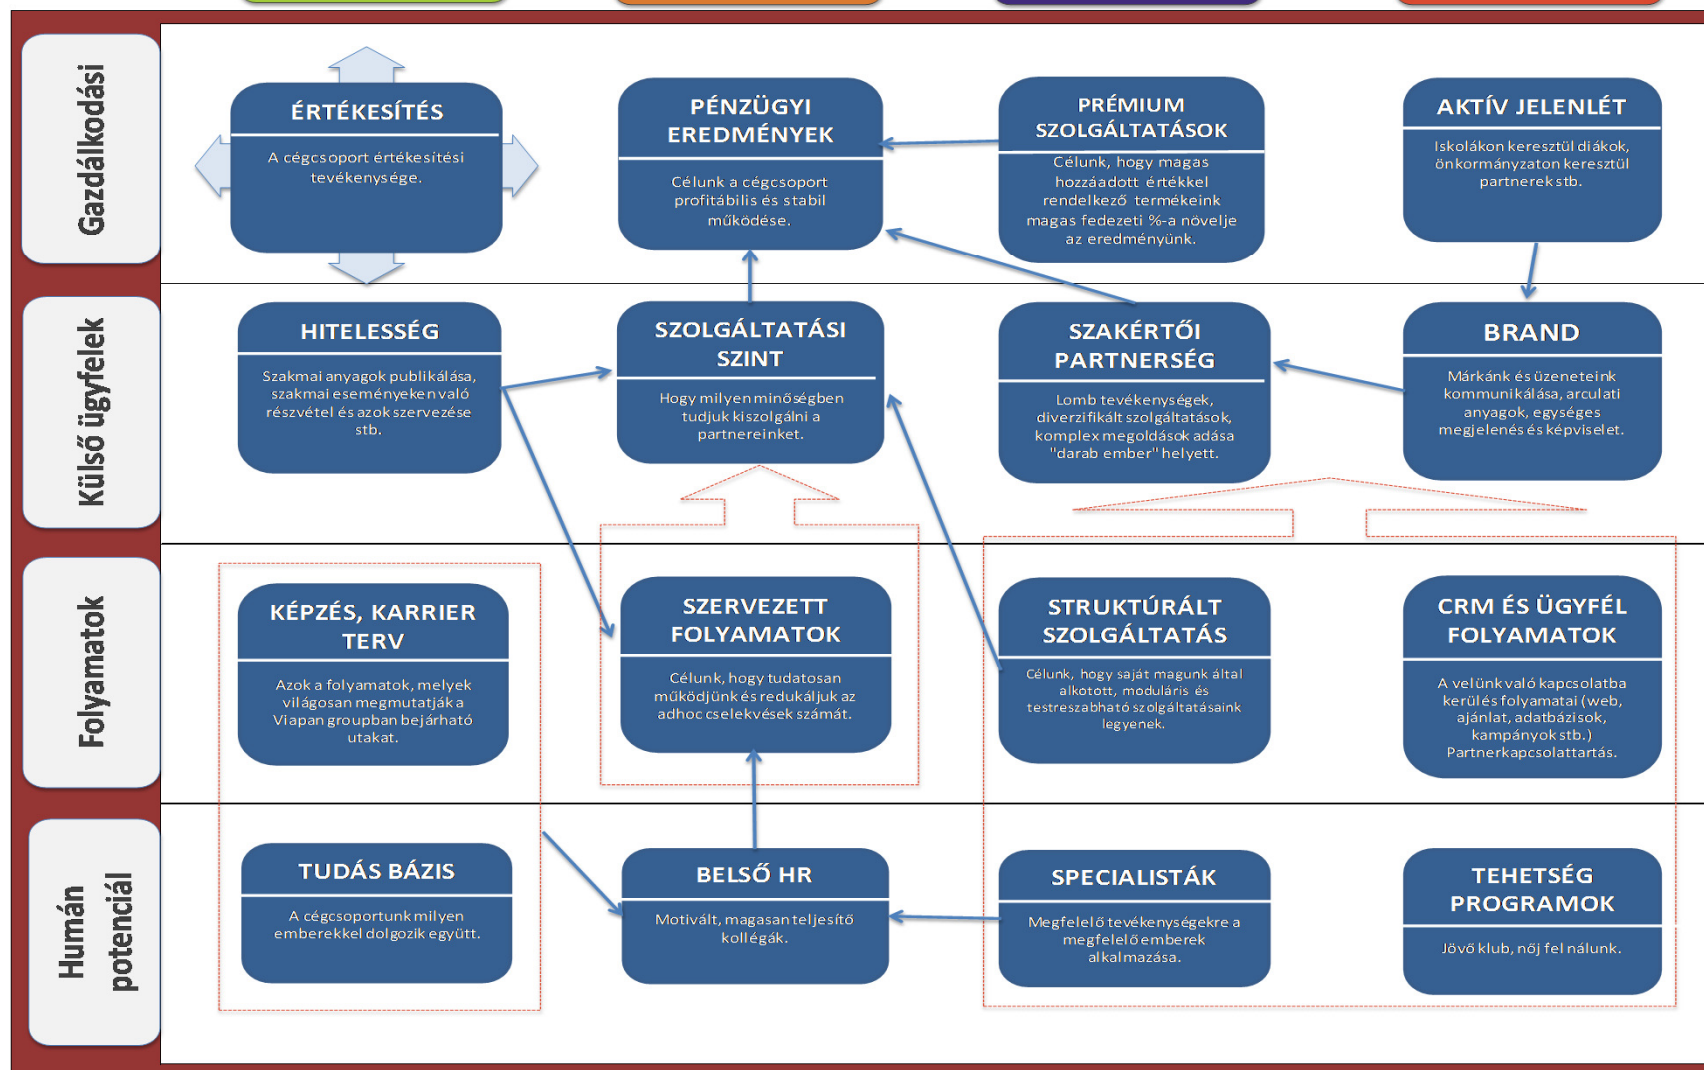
Gazdálkodási

ÉRTÉKESÍTÉS

A cégcsoport értékesítési tevékenysége.

PÉNZÜGYI EREDMÉNYEK

Célunk a cégcsoport profitábilis és stabil működése.

PRÉMIUM SZOLGÁLTATÁSOK

Célunk, hogy magas hozzáadott értékkel rendelkező termékeink magas fedezeti %-a növelje az eredményünk.

AKTÍV JELENLÉT

Iskolákon keresztül diákok, önkormányzaton keresztül partnerek stb.

Külső ügyfelek

HITELESSÉG

Szakmai anyagok publikálása, szakmai eseményeken való részvétel és azok szervezése stb.

SZOLGÁLTATÁSI SZINT

Hogy milyen minőségben tudjuk kiszolgálni a partnereinket.

SZAKÉRTŐI PARTNERSÉG

Lomb tevékenységek, diverzifikált szolgáltatások, komplex megoldások adása "darab ember" helyett.

BRAND

Márkánk és üzeneteink kommunikálása, arculati anyagok, egységes megjelenés és képviselet.

Folyamatok

KÉPZÉS, KARRIER TERV

Azok a folyamatok, melyek világosan megmutatják a Viapan groupban bejárható utakat.

SZERVEZETT FOLYAMATOK

Célunk, hogy tudatosan működjünk és redukáljuk az adhoc cselekvések számát.

STRUKTÚRÁLT SZOLGÁLTATÁS

Célunk, hogy saját magunk által alkotott, moduláris és testreszabható szolgáltatásaink legyenek.

CRM ÉS ÜGYFÉL FOLYAMATOK

A velünk való kapcsolatba kerülés folyamatai (web, ajánlat, adatbázisok, kampányok stb.) Partnerkapcsolattartás.

Humán potenciál

TUDÁS BÁZIS

A cégcsoportunk milyen emberekkel dolgozik együtt.

BELSŐ HR

Motivált, magasan teljesítő kollégák.

SPECIALISTÁK

Megfelelő tevékenységekre a megfelelő emberek alkalmazása.

TEHETSÉG PROGRAMOK

Jövő klub, nőj fel nálunk.